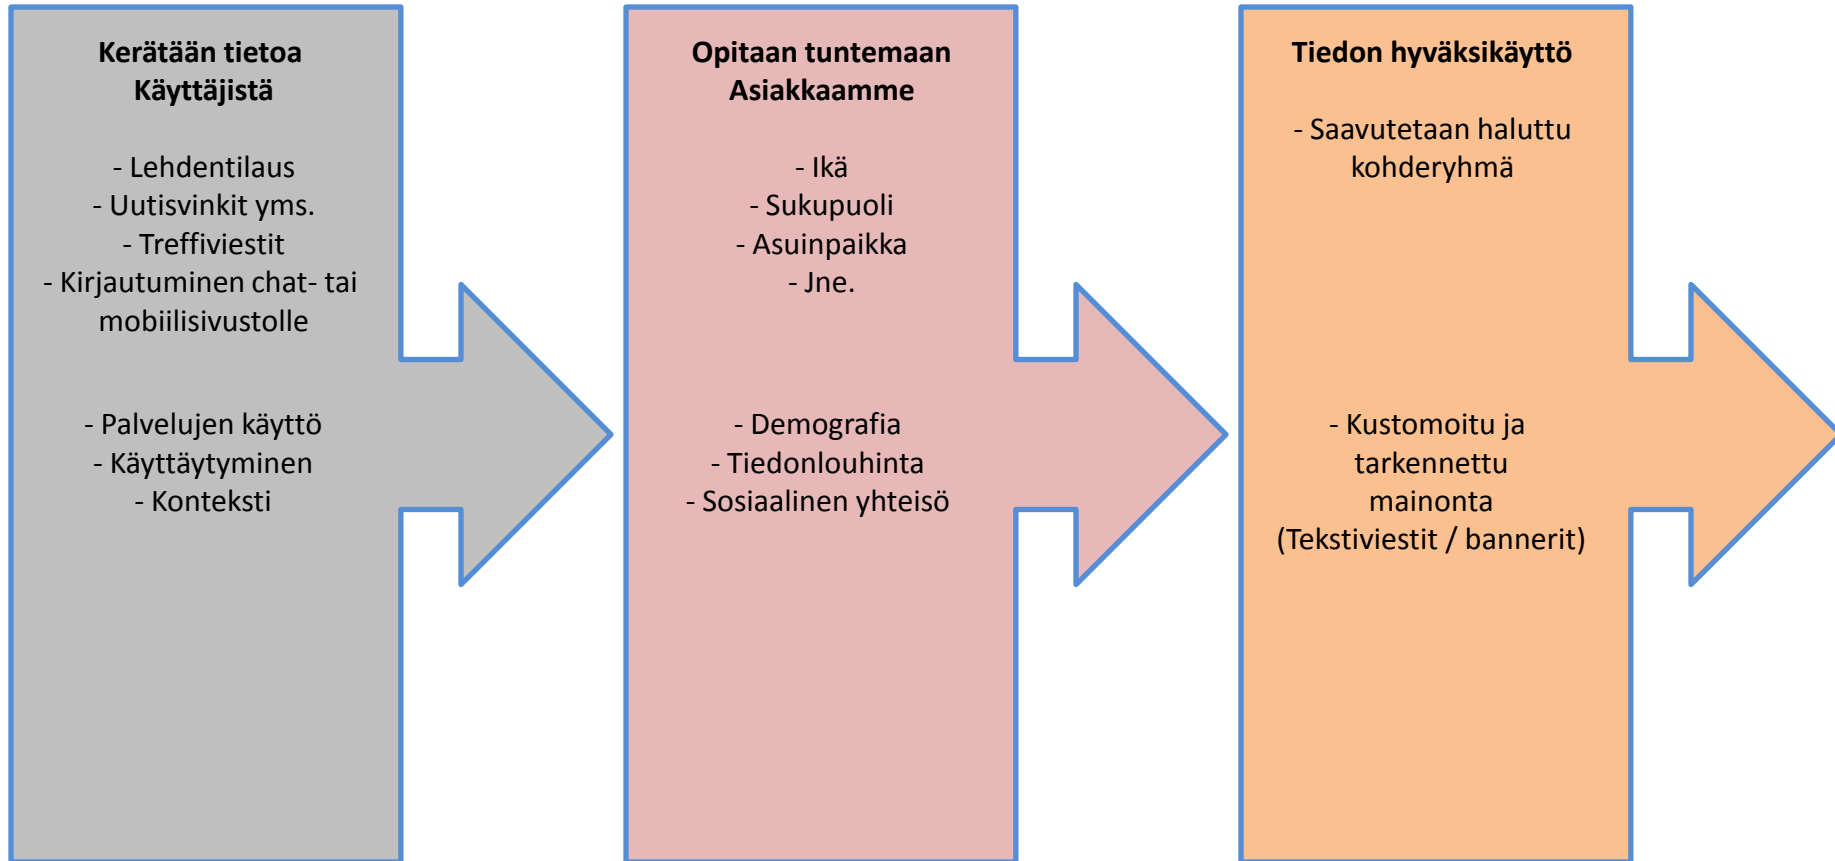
Kerätään tietoa Käyttäjistä

- Lehdentilaus
- Uutisvinkit yms.
- Treffiviestit
- Kirjautuminen chat- tai mobiilisivustolle

- Palvelujen käyttö
- Käyttäytyminen
- Konteksti

Opitaan tuntemaan Asiakkaamme

- Ikä
- Sukupuoli
- Asuinpaikka
- Jne.

- Demografia
- Tiedonlouhinta
- Sosiaalinen yhteisö

Tiedon hyväksikäyttö

- Saavutetaan haluttu kohderyhmä

- Kustomoitu ja tarkennettu mainonta (Tekstiviestit / bannerit)